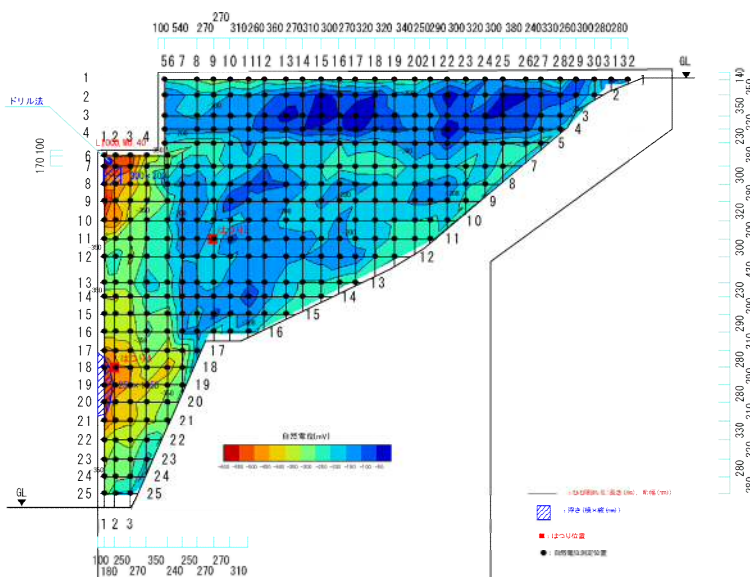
270
100 540 270 310 260 360 270 310 300 270 320 320 340 250 290 300 320 300 380 240 330 260 300 280 280
5 6 7 8 9 10 11 12 13 14 15 16 17 18 19 20 21 22 23 24 25 26 27 28 29 30 31 32
GL
1
2
3
4
ドリル法
1 2 3 4
170 100
6
7
8
9
10
11
12
13
14
15
16
17
18
19
20
21
22
23
24
25
GL
1
2
3
4
5
6
7
8
9
10
11
12
13
14
15
16
17
18
19
20
21
22
23
24
25
140
350
330
230
300
320
300
410
230
290
280
280
330
280
自然電位(mV)
1 2 3
100 250 350 250 250
180 270 240 270 310
：かぶり厚さ(mm)
：浮き(横×縦 mm)
■：はつり位置
●：自然電位測定位置